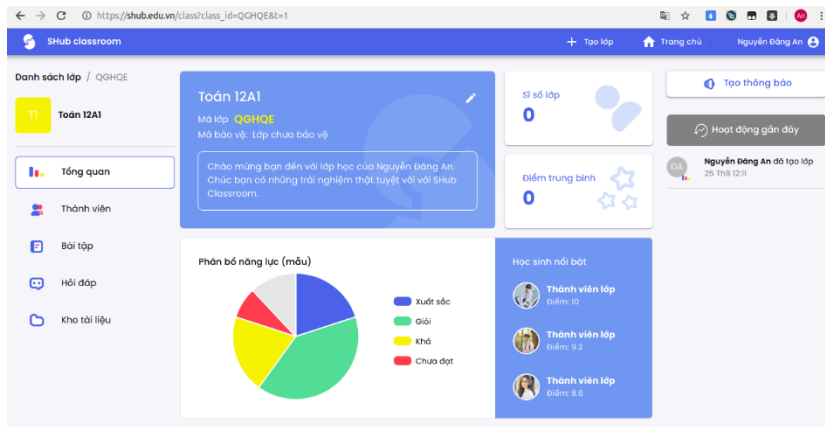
https://shub.edu.vn/class?class_id=QGHQE&t=1

SHub classroom
Tạo lớp
Trang chủ
Nguyễn Đăng An

Danh sách lớp / QGHQE

T1
Toán 12A1

Tổng quan
Thành viên
Bài tập
Hỏi đáp
Kho tài liệu

Toán 12A1
Mã lớp QGHQE
Mã bảo vệ: Lớp chưa bảo vệ

Chào mừng bạn đến với lớp học của Nguyễn Đăng An. Chúc bạn có những trải nghiệm thật tuyệt vời với SHub Classroom.

Sĩ số lớp
0

Điểm trung bình
0

Tạo thông báo

Hoạt động gần đây

ĐA
Nguyễn Đăng An đã tạo lớp
25 Th8 12:11

Phân bố năng lực (mẫu)
Xuất sắc
Giỏi
Khá
Chưa đạt

Học sinh nổi bật
Thành viên lớp
Điểm: 10
Thành viên lớp
Điểm: 9.2
Thành viên lớp
Điểm: 8.6